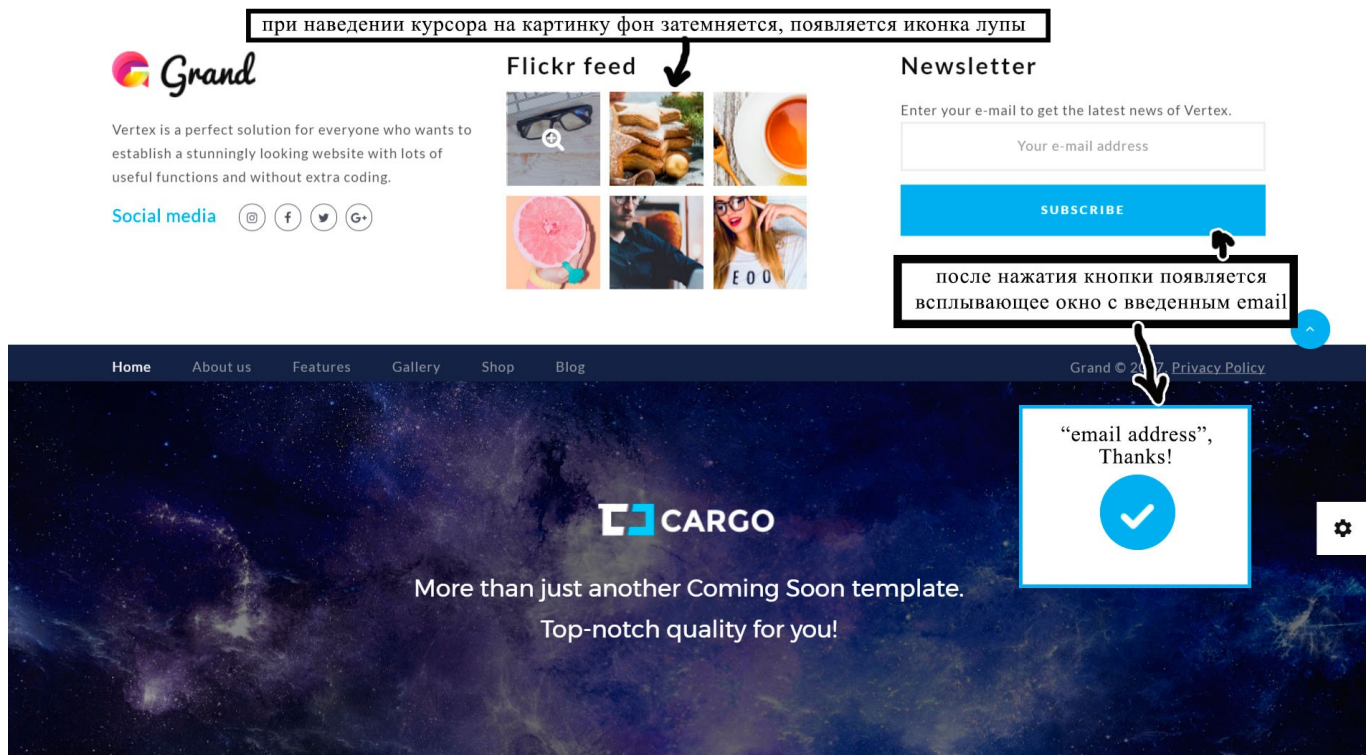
при наведении курсора на картинку фон затемняется, появляется иконка лупы

Grand

Vertex is a perfect solution for everyone who wants to establish a stunningly looking website with lots of useful functions and without extra coding.

Social media

Flickr feed

E O O

Newsletter

Enter your e-mail to get the latest news of Vertex.

Your e-mail address

SUBSCRIBE

после нажатия кнопки появляется всплывающее окно с введенным email

Home About us Features Gallery Shop Blog

Grand © 2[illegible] Privacy Policy

“email address”, Thanks!

CARGO

More than just another Coming Soon template.

Top-notch quality for you!